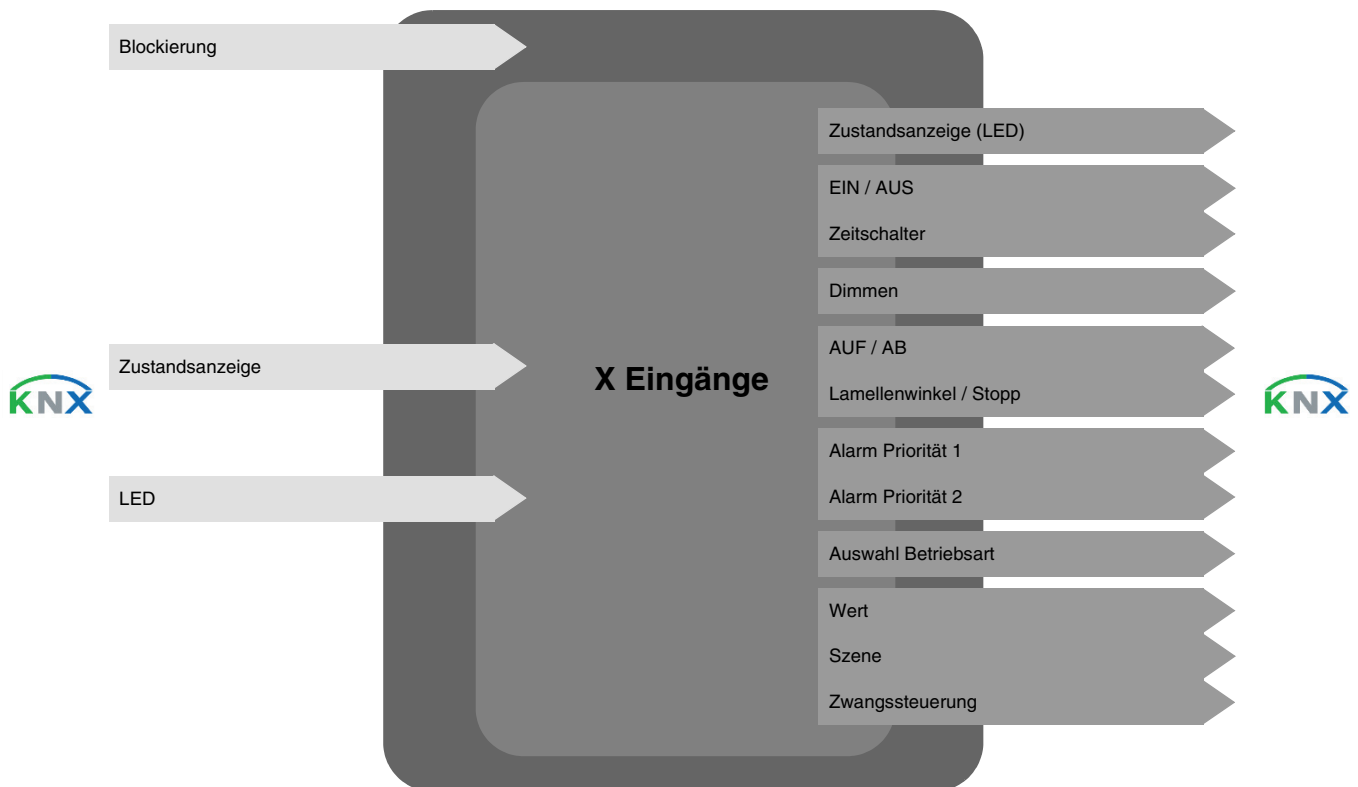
Blockierung

Zustandsanzeige

LED

KNX

X Eingänge

Zustandsanzeige (LED)

EIN / AUS

Zeitschalter

Dimmen

AUF / AB

Lamellenwinkel / Stopp

Alarm Priorität 1

Alarm Priorität 2

Auswahl Betriebsart

Wert

Szene

Zwangssteuerung

KNX